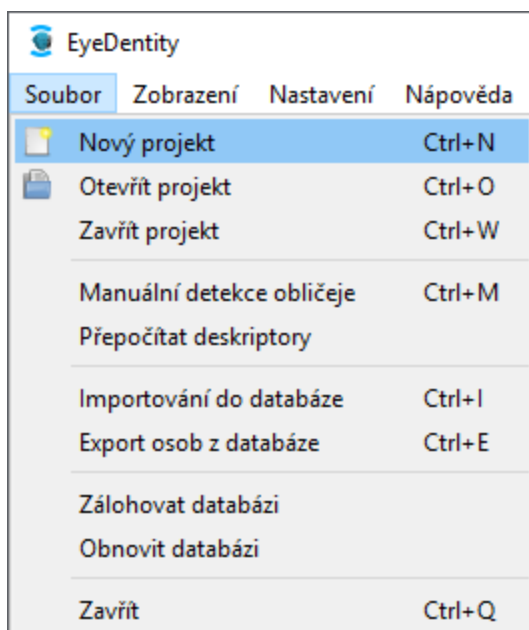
EyeDentity

Soubor Zobrazení Nastavení Nápověda

Nový projekt Ctrl+N
Otevřít projekt Ctrl+O
Zavřít projekt Ctrl+W

Manuální detekce obličeje Ctrl+M
Přepočítat deskriptory

Importování do databáze Ctrl+I
Export osob z databáze Ctrl+E

Zálohovat databázi
Obnovit databázi

Zavřít Ctrl+Q